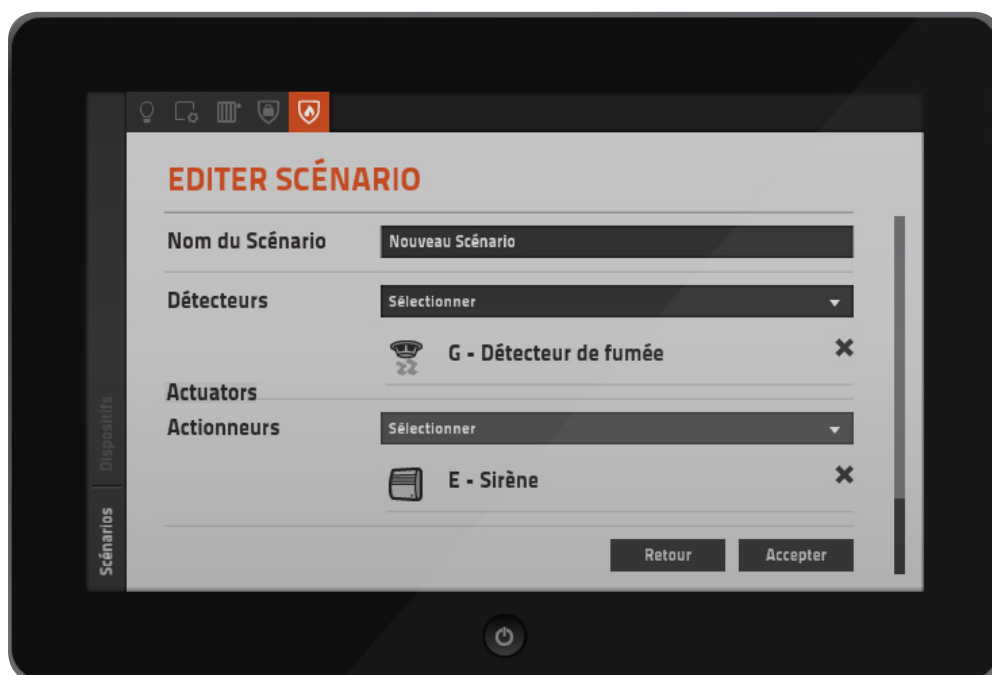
EDITER SCÉNARIO

Nom du Scénario | Nouveau Scénario

Détecteurs | Sélectionner

G - Détecteur de fumée ✖

Actuators

Actionneurs | Sélectionner

E - Sirène ✖

Retour | Accepter

Dispositifs

Scénarios